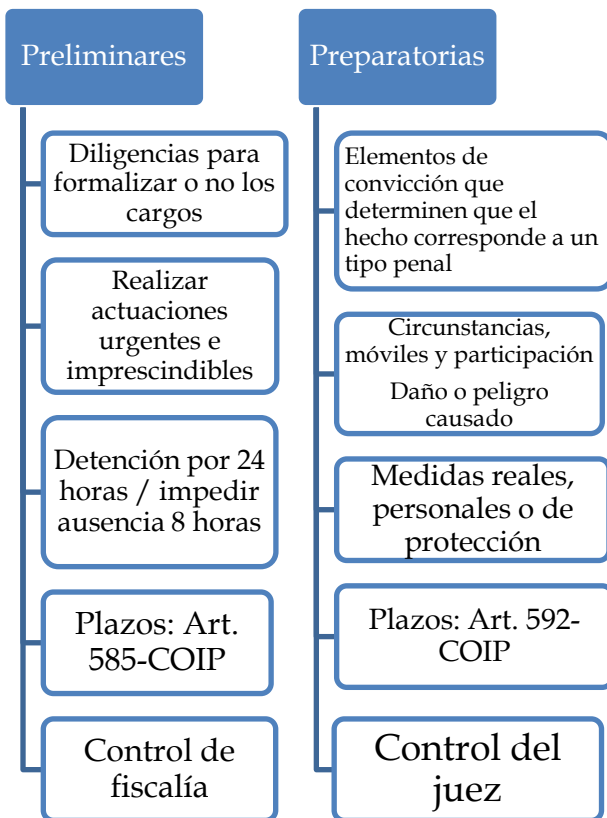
Preliminares

Diligencias para formalizar o no los cargos

Realizar actuaciones urgentes e imprescindibles

Detención por 24 horas / impedir ausencia 8 horas

Plazos: Art. 585-COIP

Control de fiscalía

Preparatorias

Elementos de convicción que determinen que el hecho corresponde a un tipo penal

Circunstancias, móviles y participación

Daño o peligro causado

Medidas reales, personales o de protección

Plazos: Art. 592-COIP

Control del juez